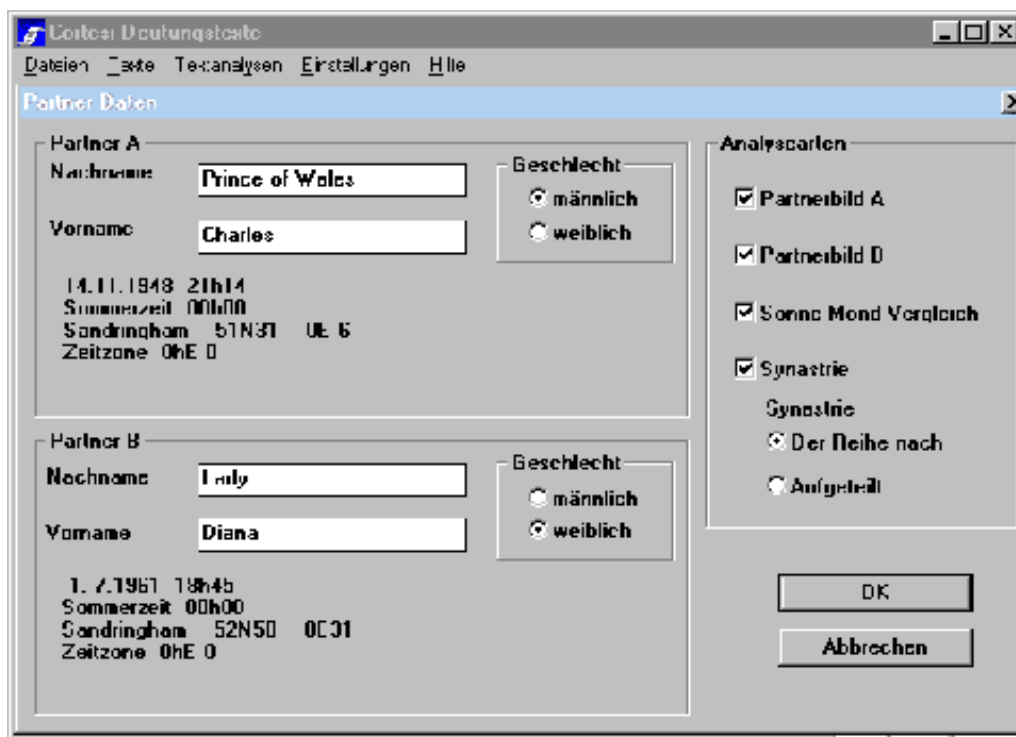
Cortex Deutungstexte

Dateien Texte Textanalysen Einstellungen Hilfe

Partner Daten

Partner A
Nachname Prince of Wales
Vorname Charles

Geschlecht
männlich
weiblich

14.11.1948 21h14
Sommerzeit 00h00
Sandringham 51N31 0E 6
Zeitzone 0hE 0

Partner B
Nachname Lady
Vorname Diana

Geschlecht
männlich
weiblich

1. 7.1961 19h45
Sommerzeit 00h00
Sandringham 52N50 0E31
Zeitzone 0hE 0

Analysearten
Partnerbild A
Partnerbild B
Sonne Mond Vergleich
Synastrie
Synastrie
Der Reihe nach
Aufgeteilt

OK
Abbrechen